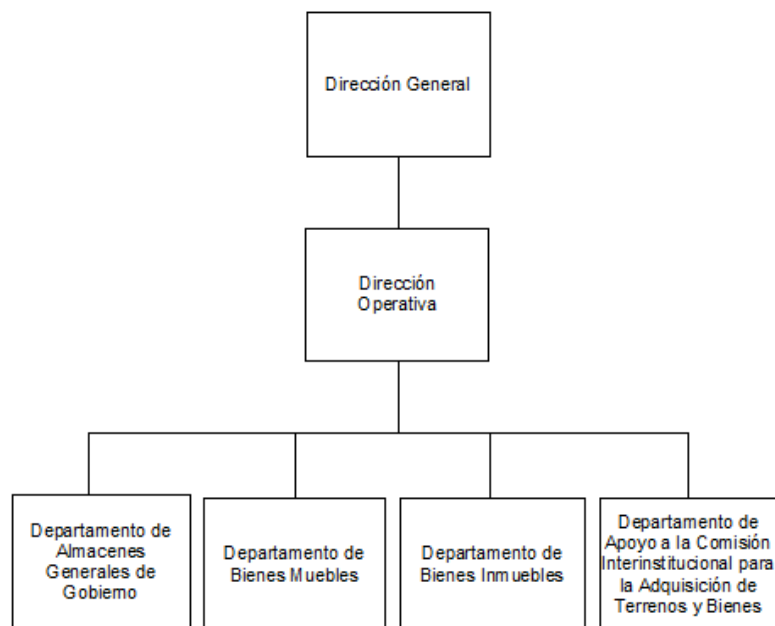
Dirección General

Dirección Operativa

Departamento de Almacenes Generales de Gobierno

Departamento de Bienes Muebles

Departamento de Bienes Inmuebles

Departamento de Apoyo a la Comisión Interinstitucional para la Adquisición de Terrenos y Bienes